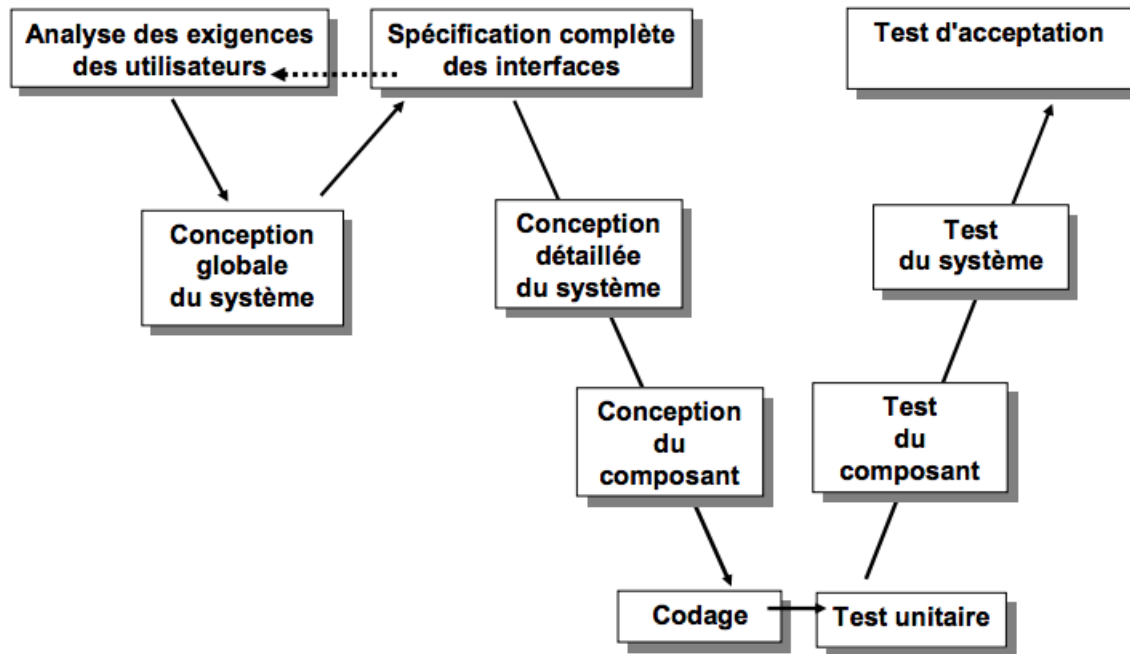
Analyse des exigences des utilisateurs

Spécification complète des interfaces

Test d'acceptation

Conception globale du système

Conception détaillée du système

Test du système

Conception du composant

Test du composant

Codage

Test unitaire